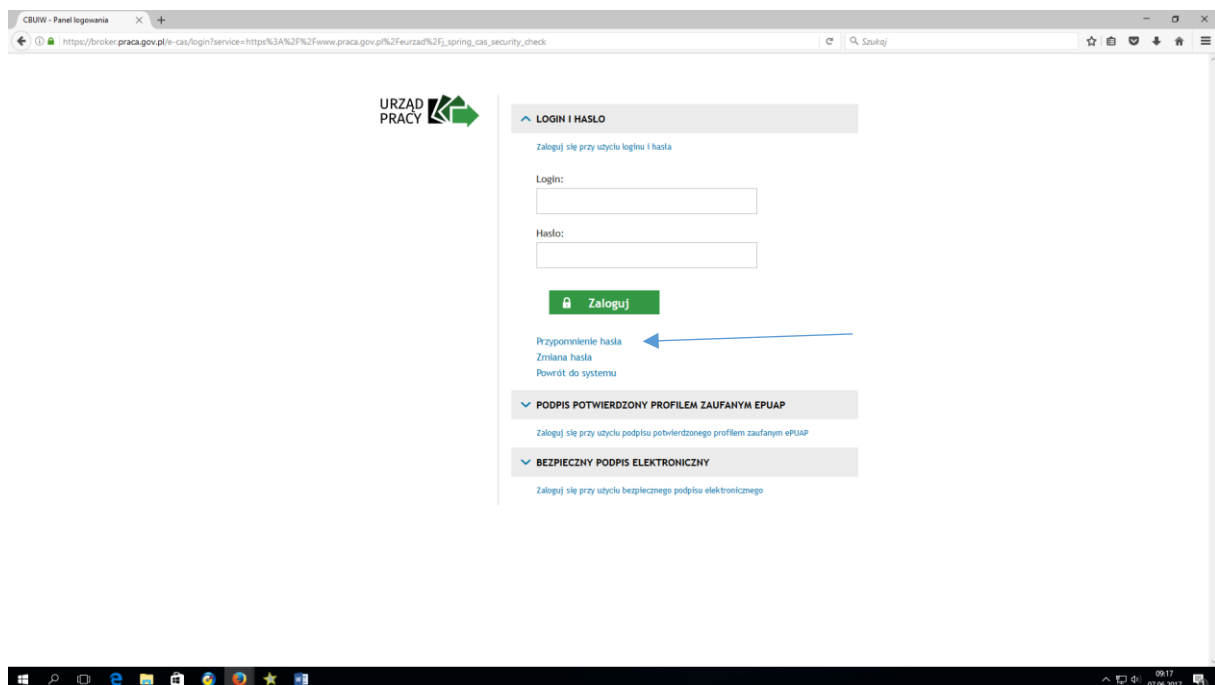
CBUIW - Panel logowania

https://broker.praca.gov.pl/e-cas/login?service=https%3A%2F%2Fwww.praca.gov.pl%2Feurzad%2Fj_spring_cas_security_check

Szukaj

URZĄD PRACY

LOGIN I HASŁO

Zaloguj się przy użyciu loginu i hasła

Login:

Hasło:

Zaloguj

Przypomnienie hasła
Zmiana hasła
Powrót do systemu

PODPIS POTWIERDZONY PROFILEM ZAUFANYM EPUAP

Zaloguj się przy użyciu podpisu potwierdzonego profilem zaufanym ePUAP

BEZPIECZNY PODPIS ELEKTRONICZNY

Zaloguj się przy użyciu bezpiecznego podpisu elektronicznego

09:17
07.06.2017